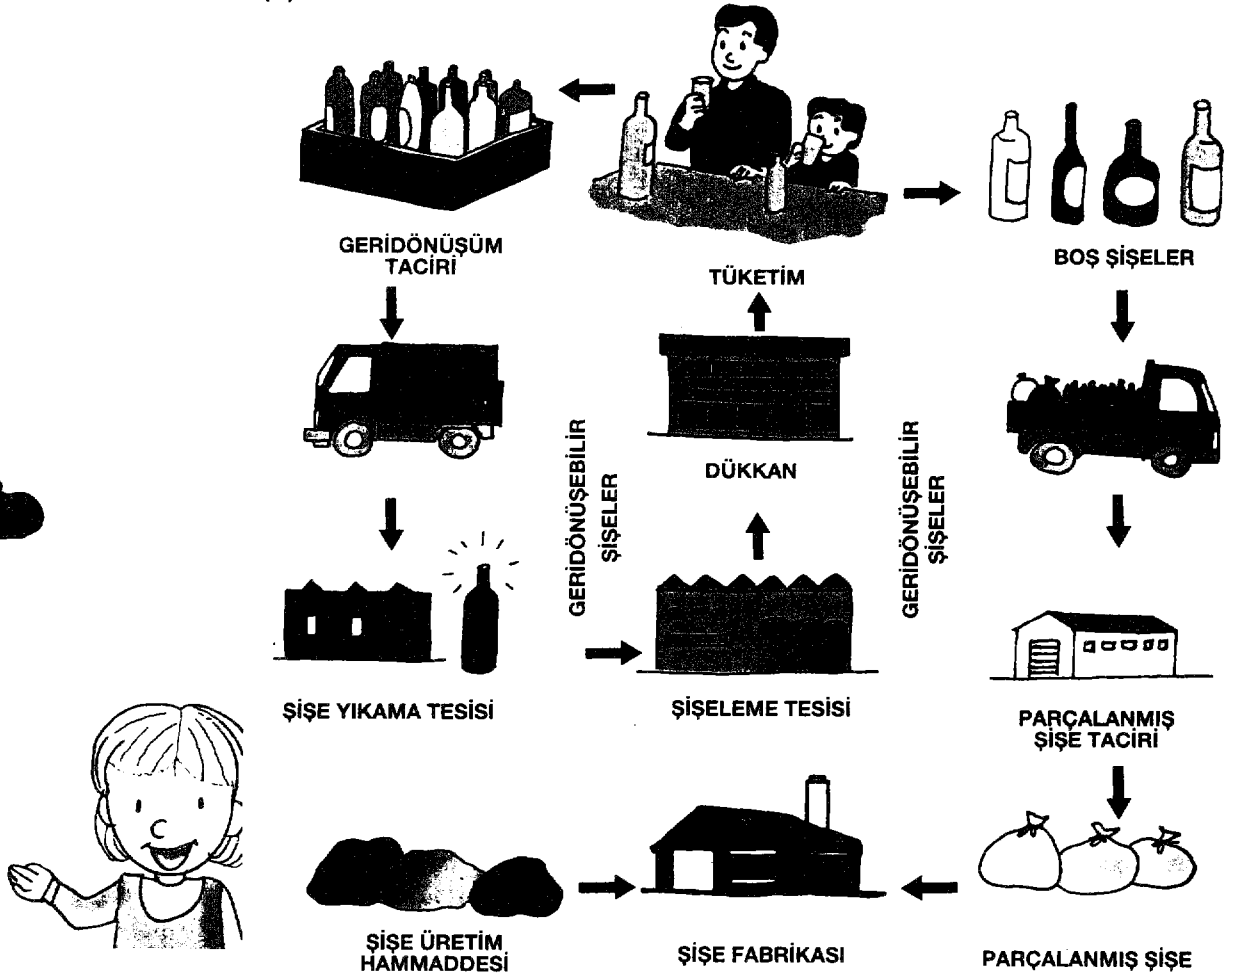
GERİDÖNÜŞÜM TACİRİ

TÜKETİM

BOŞ ŞİŞELER

GERİDÖNÜŞEBİLİR ŞİŞELER

DÜKKAN

GERİDÖNÜŞEBİLİR ŞİŞELER

ŞİŞE YIKAMA TESİSİ

ŞİŞELEME TESİSİ

PARÇALANMIŞ ŞİŞE TACİRİ

ŞİŞE ÜRETİM HAMMADDESİ

ŞİŞE FABRİKASI

PARÇALANMIŞ ŞİŞE